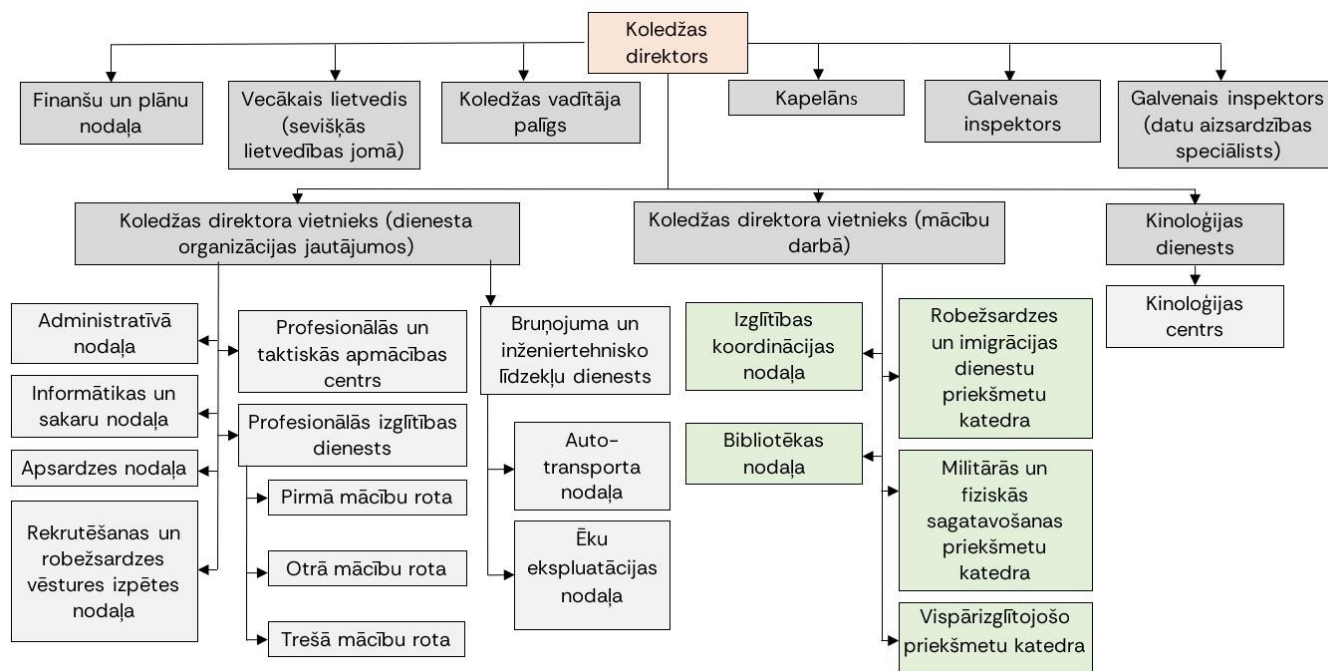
Koledžas direktors

Finanšu un plānu nodaļa

Vecākais lietvedis (sevišķās lietvedības jomā)

Koledžas vadītāja palīgs

Kapelāns

Galvenais inspektors

Galvenais inspektors (datu aizsardzības speciālists)

Koledžas direktora vietnieks (dienesta organizācijas jautājumos)

Koledžas direktora vietnieks (mācību darbā)

Kinoloģijas dienests

Kinoloģijas centrs

Administratīvā nodaļa

Informātikas un sakaru nodaļa

Apsardzes nodaļa

Rekrutēšanas un robežsardzes vēstures izpētes nodaļa

Profesionālās un taktiskās apmācības centrs

Profesionālās izglītības dienests

Pirmā mācību rota

Otrā mācību rota

Trešā mācību rota

Bruņojuma un inženiertehnisko līdzekļu dienests

Auto-transporta nodaļa

Ēku ekspluatācijas nodaļa

Izglītības koordinācijas nodaļa

Bibliotēkas nodaļa

Robežsardzes un imigrācijas dienestu priekšmetu katedra

Militārās un fiziskās sagatavošanas priekšmetu katedra

Vispārizglītojošo priekšmetu katedra